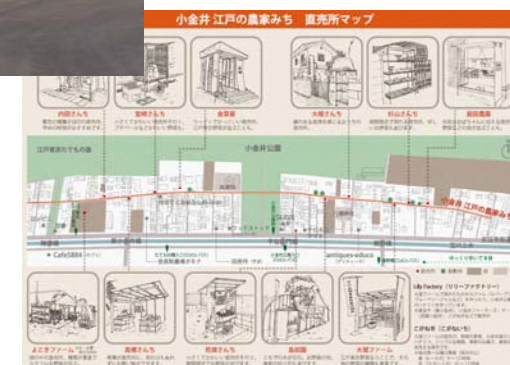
小金井 江戸の農家みち 直売所マップ

内田さんち

宮崎さんち

金井家

大堀さんち

杉山さんち

前田農園

江戸東京たてもの園

小金井公園

Cafe5884

antiques educo

よこきファーム

高橋さんち

荒井さんち

鳥田家

大堀ファーム

Life Factory（リリーファクトリー）

こがねや（こがねいや）